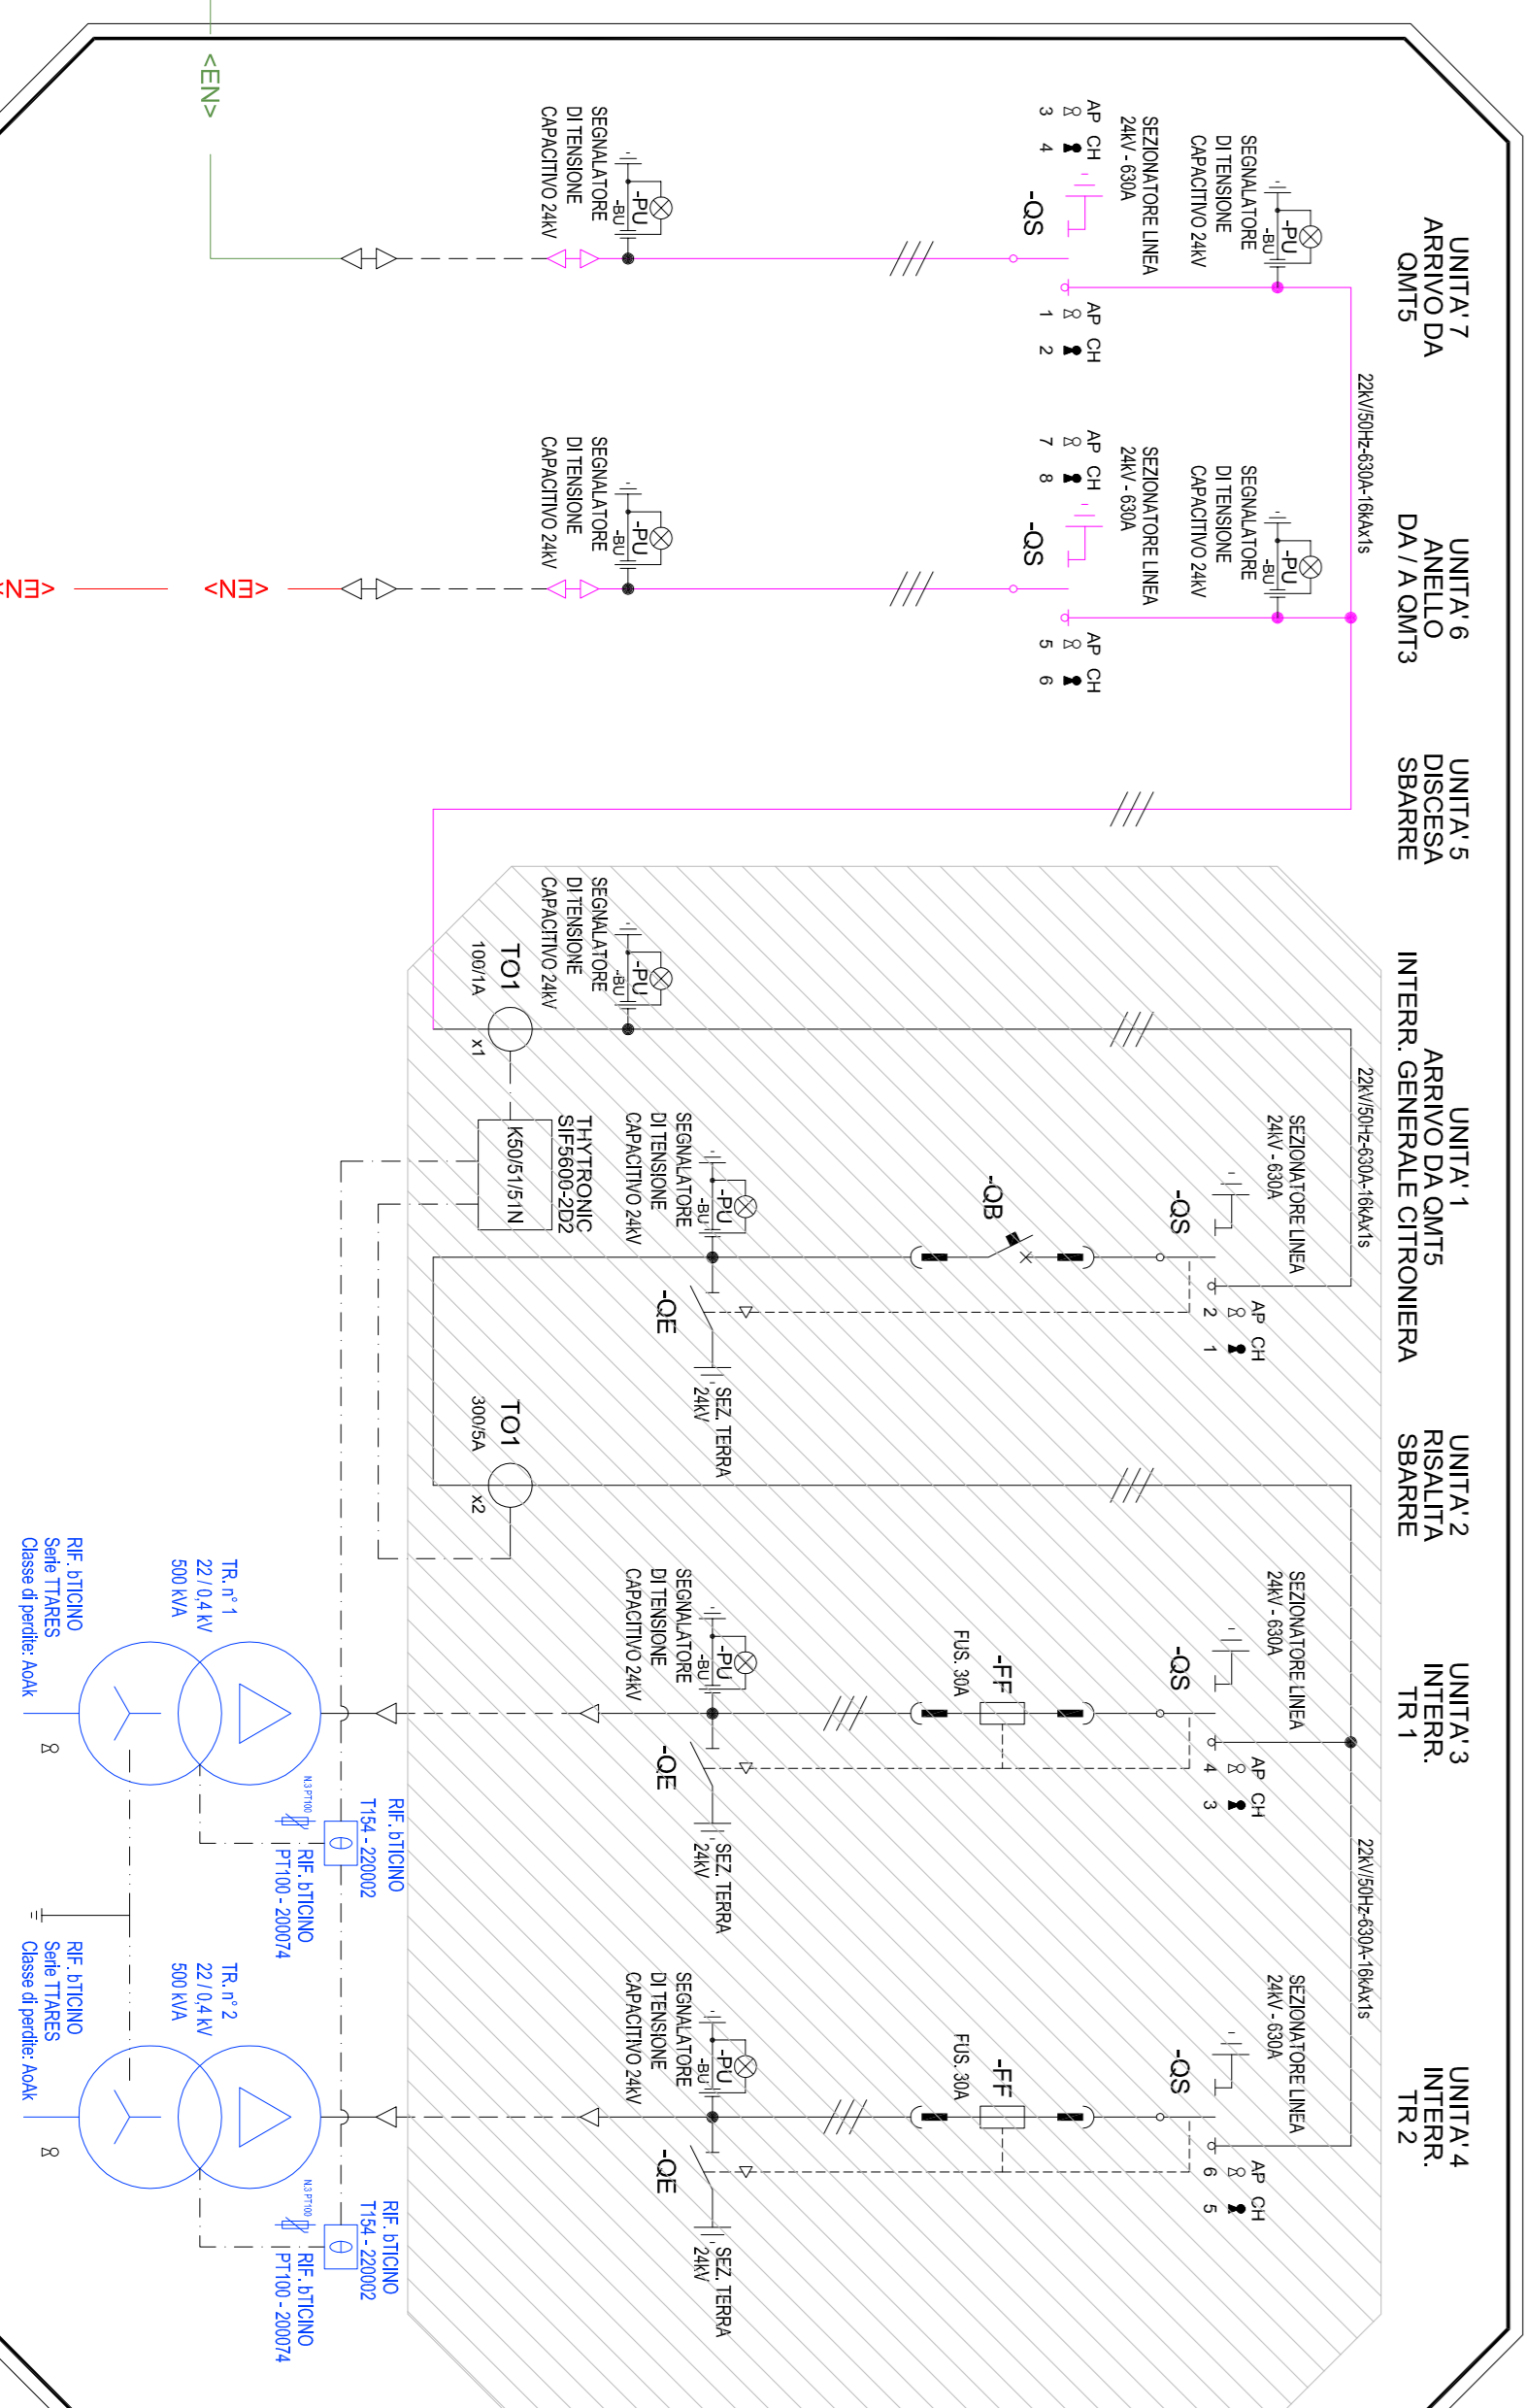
UNITA' 7
ARRIVO DA
QMT5

UNITA' 6
ANELLO
DA / A QMT3

UNITA' 5
DISCESA
SBARRE

UNITA' 1
ARRIVO DA QMT5
INTERR. GENERALE CITRONIERA

UNITA' 2
RISALITA
SBARRE

UNITA' 3
INTERR.
TR 1

UNITA' 4
INTERR.
TR 2

22kV/50Hz-630A-16kAx1s

22kV/50Hz-630A-16kAx1s

22kV/50Hz-630A-16kAx1s

SEGNALATORE
DI TENSIONE
CAPACITIVO 24kV

-PU
-BU

SEZIONATORE LINEA
24kV - 630A

-QS

AP CH
3 4

AP CH
1 2

AP CH
7 8

AP CH
5 6

SEGNALATORE
DI TENSIONE
CAPACITIVO 24kV

-PU
-BU

SEZIONATORE LINEA
24kV - 630A

-QS

SEGNALATORE
DI TENSIONE
CAPACITIVO 24kV

-PU
-BU

SEGNALATORE
DI TENSIONE
CAPACITIVO 24kV

-PU
-BU

<EN>

<EN>

<EN>

SEGNALATORE
DI TENSIONE
CAPACITIVO 24kV

-PU
-BU

TO1
100/1A
x1

SEZIONATORE LINEA
24kV - 630A

-QS

-QB

AP CH
2 1

THYTRONIC
SIF5600-2D2

K50/51/51N

SEGNALATORE
DI TENSIONE
CAPACITIVO 24kV

-PU
-BU

-QE

SEZ. TERRA
24kV

TO1
300/5A
x2

SEZIONATORE LINEA
24kV - 630A

-QS

-FF
FUS. 30A

AP CH
4 3

SEGNALATORE
DI TENSIONE
CAPACITIVO 24kV

-PU
-BU

-QE

SEZ. TERRA
24kV

SEZIONATORE LINEA
24kV - 630A

-QS

-FF
FUS. 30A

AP CH
6 5

SEGNALATORE
DI TENSIONE
CAPACITIVO 24kV

-PU
-BU

-QE

SEZ. TERRA
24kV

TR. n° 1
22 / 0,4 kV
500 kVA

RIF. bTICINO
Serie TTARES
Classe di perdite: AoAk

RIF. bTICINO
T154 - 220002

RIF. bTICINO
PT100 - 200074

N.3 PT100

TR. n° 2
22 / 0,4 kV
500 kVA

RIF. bTICINO
Serie TTARES
Classe di perdite: AoAk

RIF. bTICINO
T154 - 220002

RIF. bTICINO
PT100 - 200074

N.3 PT100